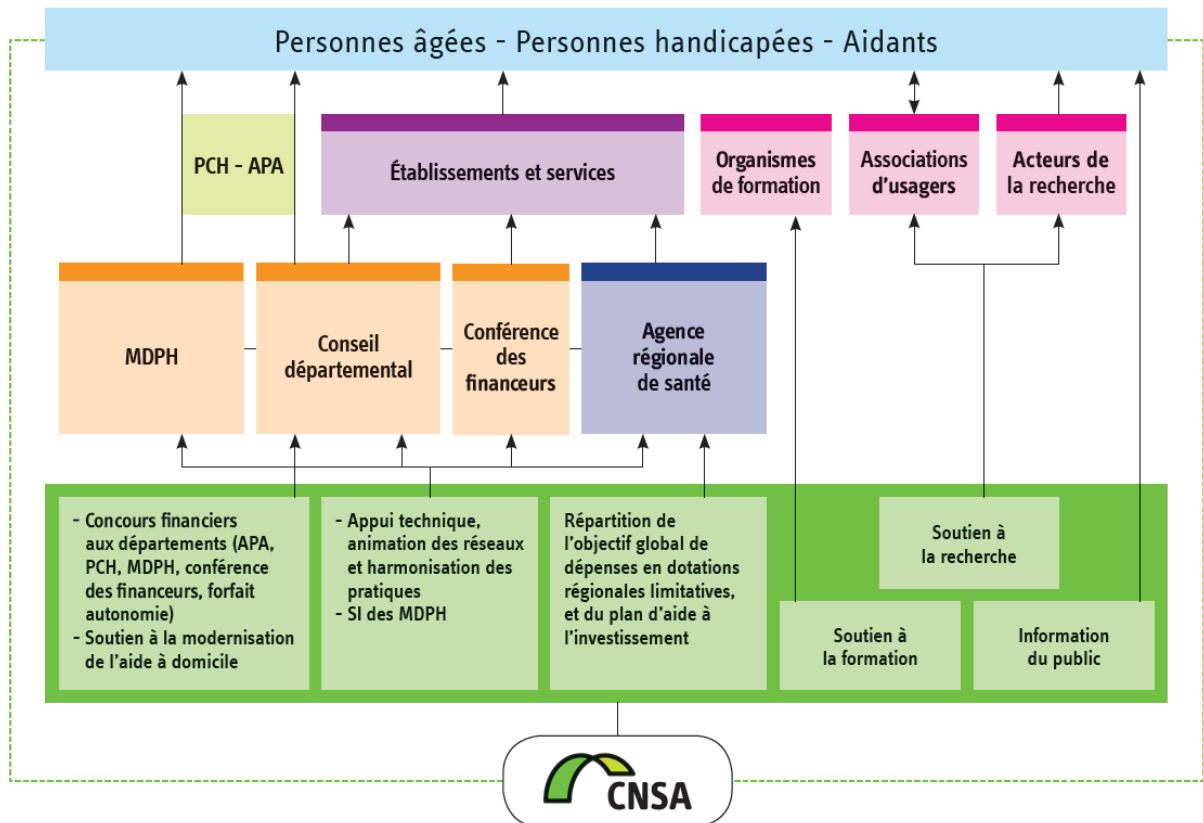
Personnes âgées - Personnes handicapées - Aidants

PCH - APA

Établissements et services

Organismes de formation

Associations d'usagers

Acteurs de la recherche

MDPH

Conseil départemental

Conférence des financeurs

Agence régionale de santé

- Concours financiers aux départements (APA, PCH, MDPH, conférence des financeurs, forfait autonomie)
- Soutien à la modernisation de l'aide à domicile

- Appui technique, animation des réseaux et harmonisation des pratiques
- SI des MDPH

Répartition de l'objectif global de dépenses en dotations régionales limitatives, et du plan d'aide à l'investissement

Soutien à la recherche

Soutien à la formation

Information du public

CNSA